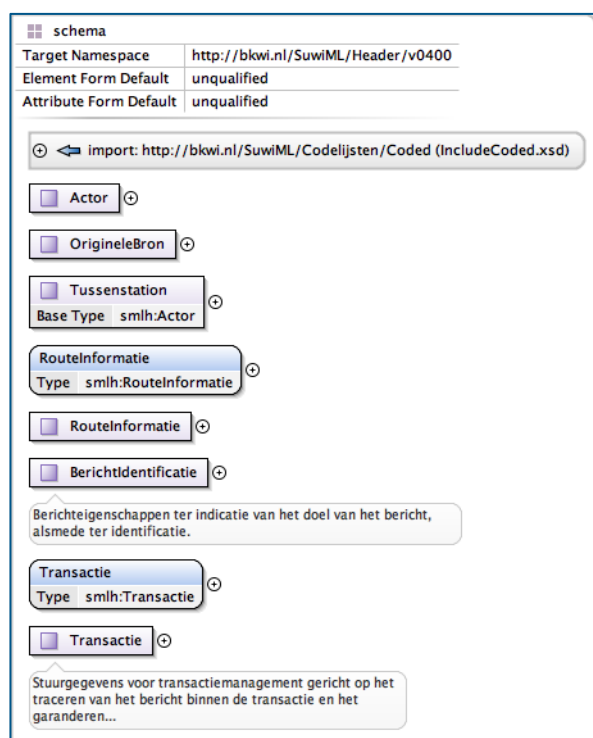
schema

| Target Namespace | http://bkwi.nl/SuwiML/Header/v0400 |
|---|---|
| Element Form Default | unqualified |
| Attribute Form Default | unqualified |

import: http://bkwi.nl/SuwiML/Codelijsten/Coded (IncludeCoded.xsd)

Actor

OrigineleBron

Tussenstation
Base Type smlh:Actor

RouteInformatie
Type smlh:RouteInformatie

RouteInformatie

BerichtIdentificatie

Berichteigenschappen ter indicatie van het doel van het bericht, alsmede ter identificatie.

Transactie
Type smlh:Transactie

Transactie

Stuurgegevens voor transactiemanagement gericht op het traceren van het bericht binnen de transactie en het garanderen...